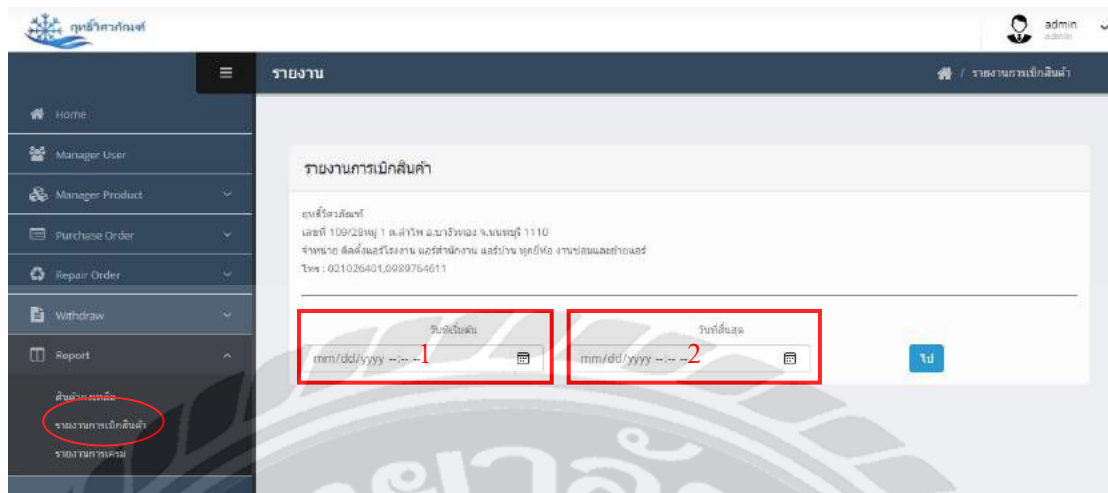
ฤทธิ์วิศวภัณฑ์

admin
admin

รายงาน

/ รายงานการเบิกสินค้า

Home
Manager User
Manager Product
Purchase Order
Repair Order
Withdraw
Report
สินค้าคงเหลือ
รายงานการเบิกสินค้า
รายงานการเคลม

รายงานการเบิกสินค้า

ฤทธิ์วิศวภัณฑ์
เลขที่ 109/28หมู่ 1 ต.ลำโพ อ.บางบัวทอง จ.นนทบุรี 1110
จำหน่าย ติดตั้งแอร์โรงงาน แอร์สำนักงาน แอร์บ้าน ชุดท่อ งานซ่อมและย้ายแอร์
โทร : 021026401,0989764611

วันที่เริ่มต้น
mm/dd/yyyy --:-- --
1

วันที่สิ้นสุด
mm/dd/yyyy --:-- --
2

ไป